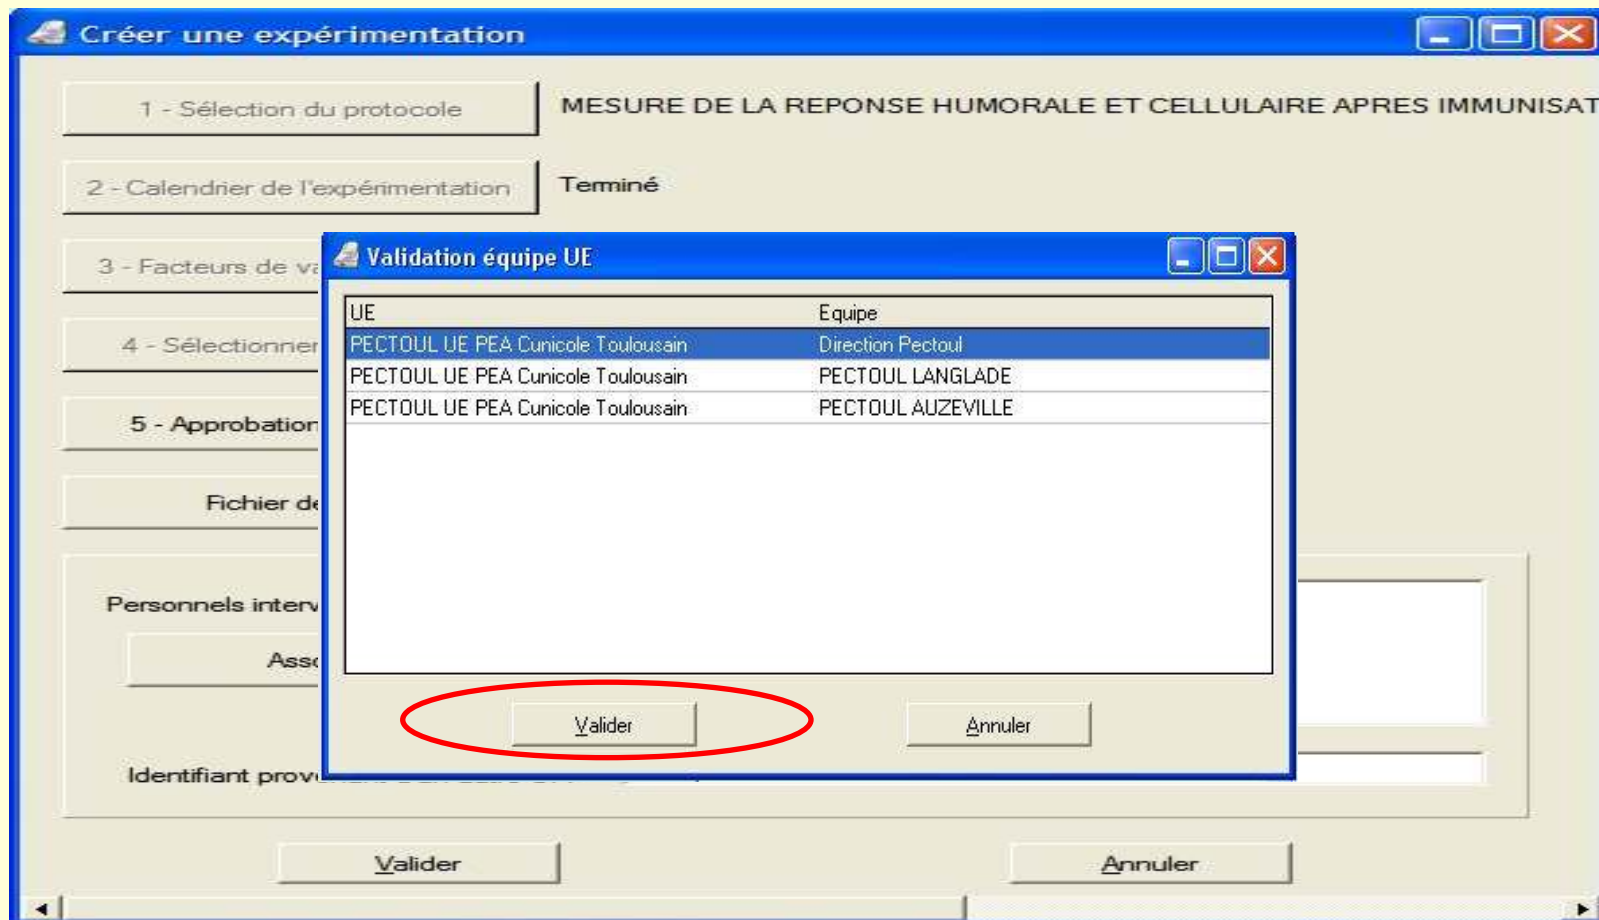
Créer une expérimentation

1 - Sélection du protocole

MESURE DE LA REPONSE HUMORALE ET CELLULAIRE APRES IMMUNISAT

2 - Calendrier de l'expérimentation

Terminé

3 - Facteurs de va

4 - Sélectionner

5 - Approbation

Fichier de

Personnels interv

Ass

Identifiant prov

Validation équipe UE

| UE | Equipe |
|---|---|
| PECTOUL UE PEA Cunicole Toulousain | Direction Pectoul |
| PECTOUL UE PEA Cunicole Toulousain | PECTOUL LANGLADE |
| PECTOUL UE PEA Cunicole Toulousain | PECTOUL AUZEVILLE |

Valider

Annuler

Valider

Annuler